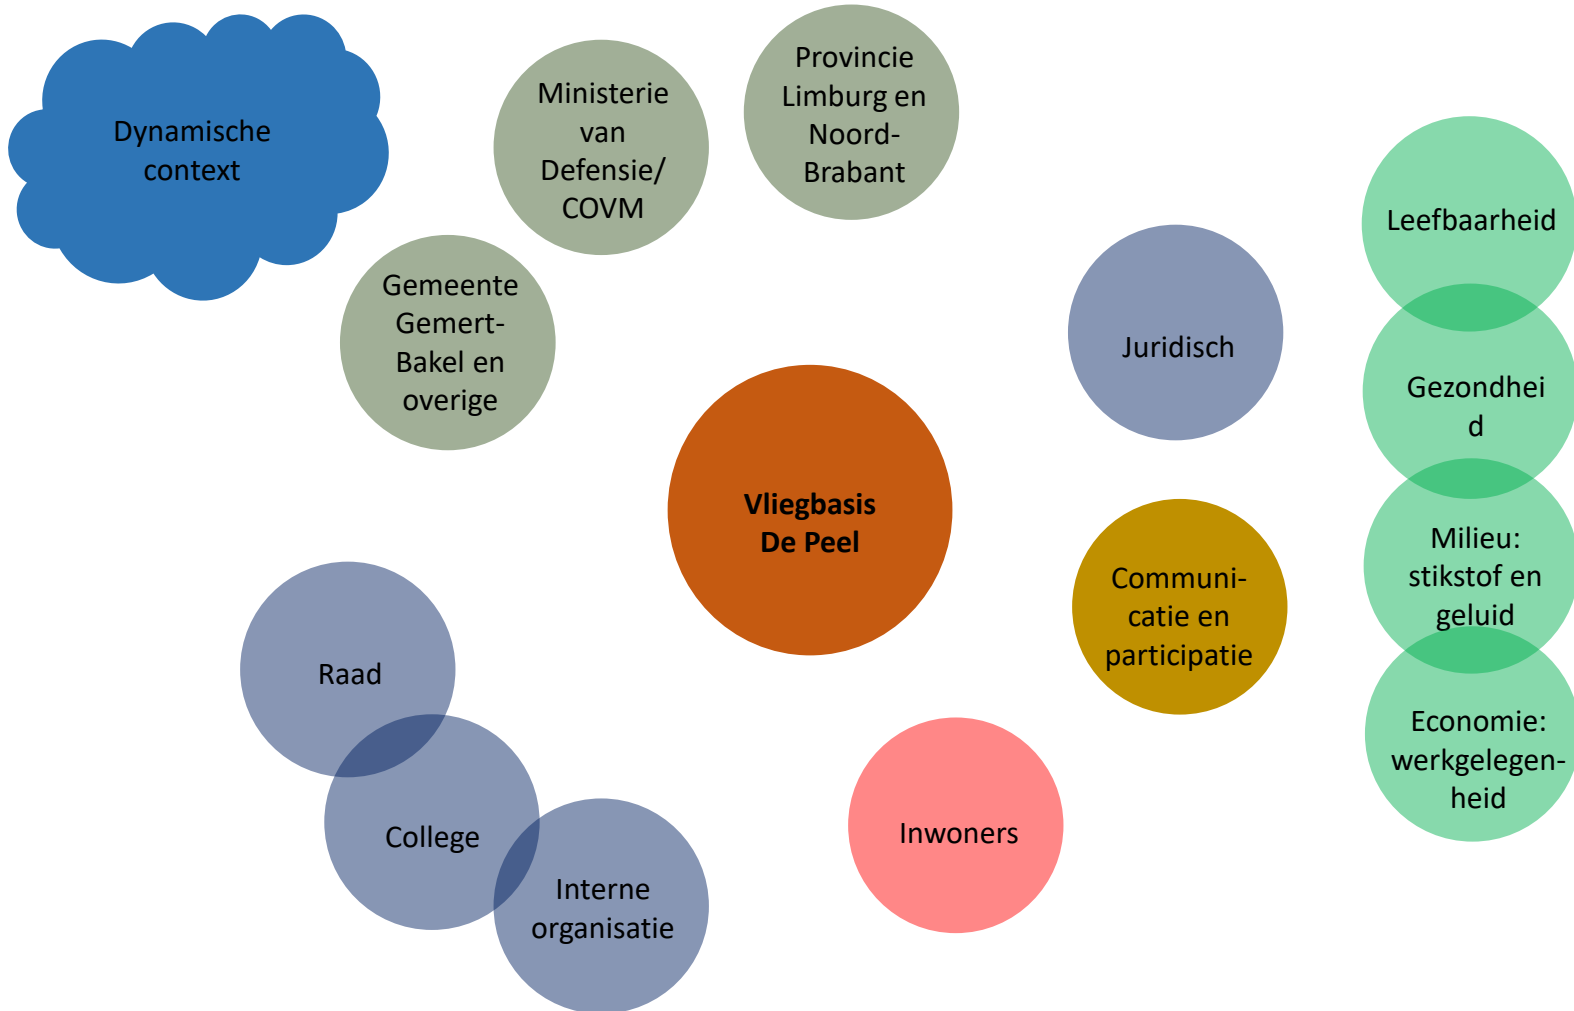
Dynamische context

Ministerie van Defensie/ COVM

Provincie Limburg en Noord-Brabant

Leefbaarheid

Gemeente Gemert-Bakel en overige

Juridisch

Gezondhei d

Vliegbasis De Peel

Milieu: stikstof en geluid

Communicatie en participatie

Economie: werkgelegenheid

Raad

College

Interne organisatie

Inwoners